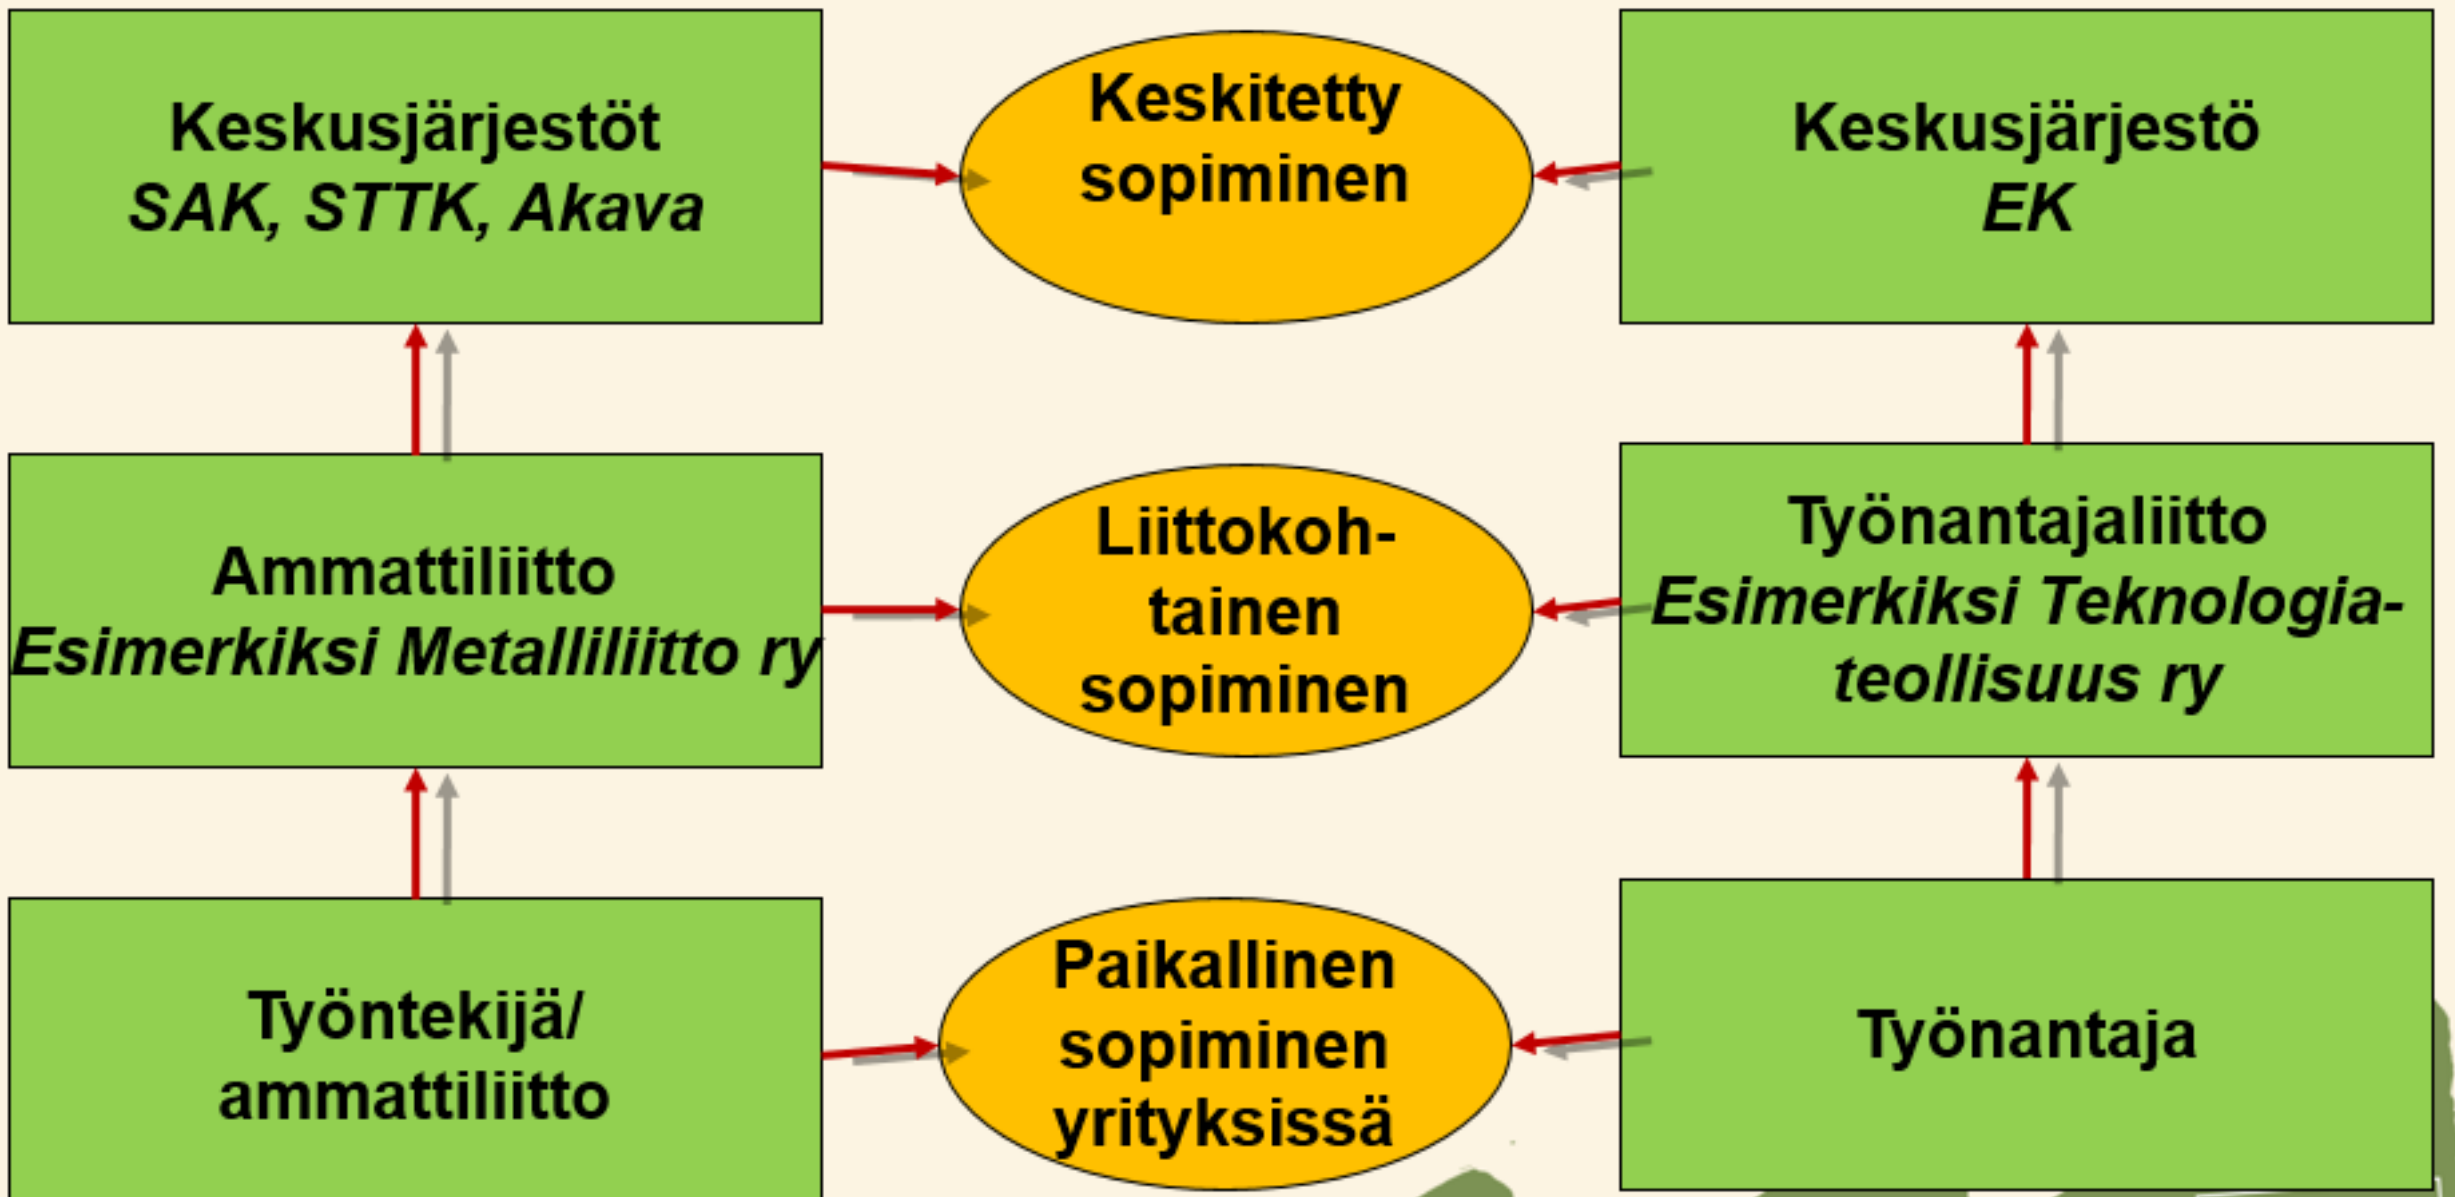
Keskusjärjestöt
SAK, STTK, Akava

Keskitetty sopiminen

Keskusjärjestö
EK

Ammattiliitto
Esimerkiksi Metalliliitto ry

Liittokohtainen sopiminen

Työnantajaliitto
Esimerkiksi Teknologiateollisuus ry

Työntekijä/ ammattiliitto

Paikallinen sopiminen yrityksissä

Työnantaja